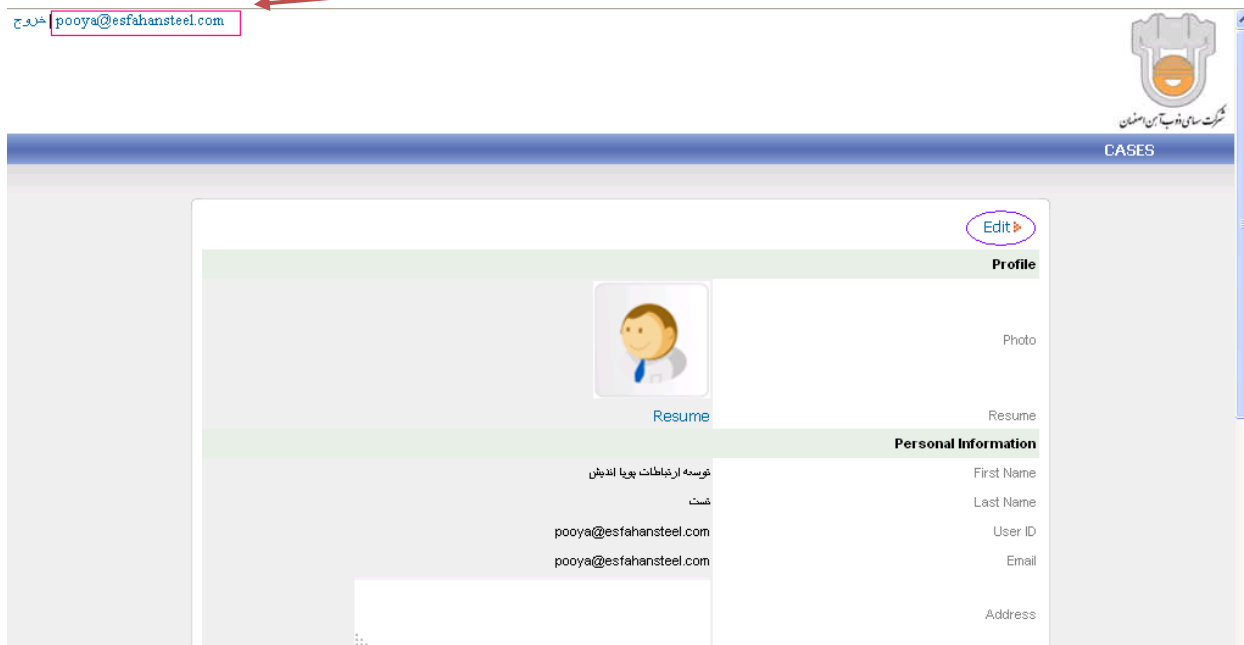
خروج | pooya@esfahansteel.com

شرکت سهامی ذوب آهن اصفهان

CASES

Edit

Profile

Photo

Resume
Resume

Personal Information

| | |
|---|---|
| First Name | توسعه ارتباطات پویا اندیش |
| Last Name | تست |
| User ID | pooya@esfahansteel.com |
| Email | pooya@esfahansteel.com |
| Address | |